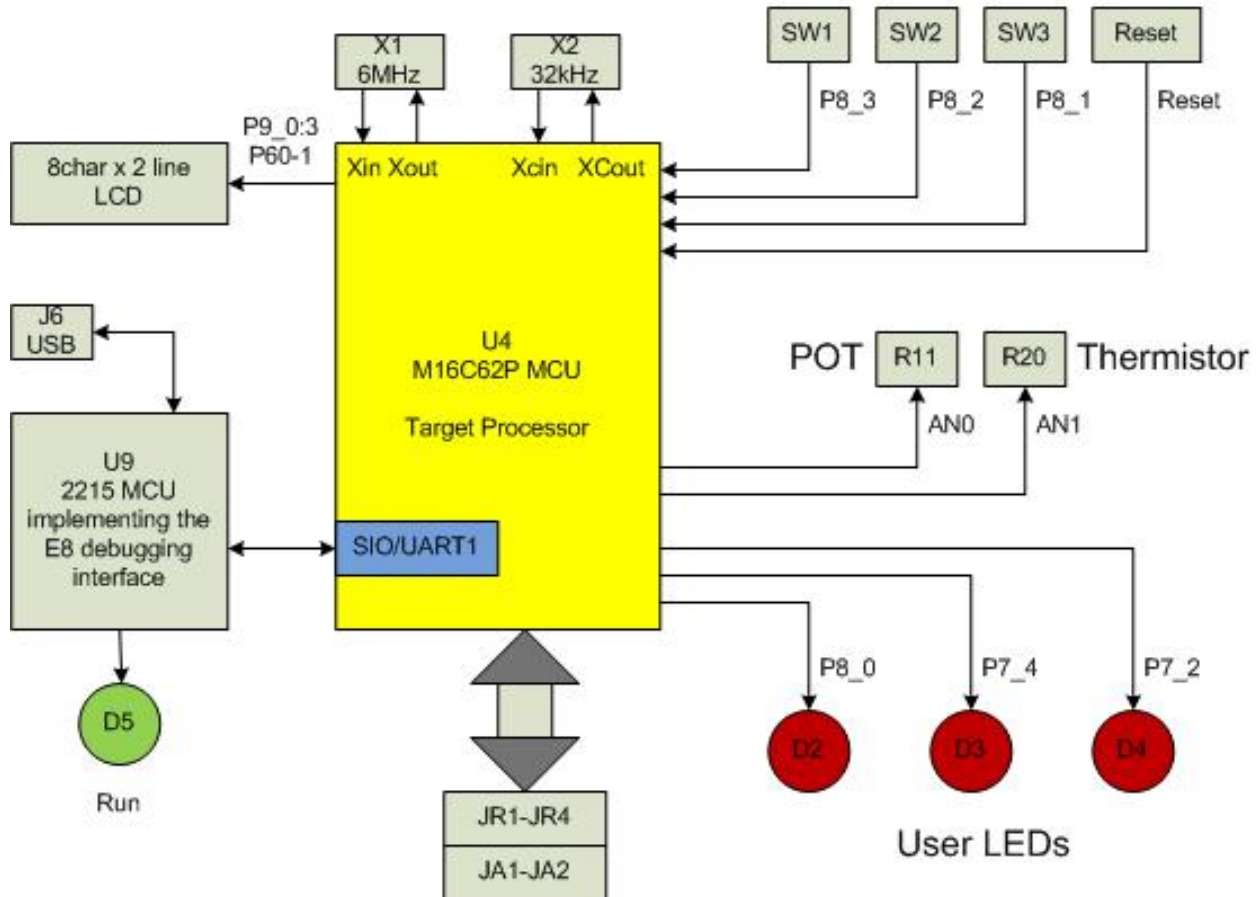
X1
6MHz

X2
32kHz

SW1

SW2

SW3

Reset

P8_3

P8_2

P8_1

Reset

P9_0:3
P60-1

8char x 2 line
LCD

Xin Xout

Xcin

XCout

J6
USB

U4
M16C62P MCU

Target Processor

POT

R11

R20

Thermistor

AN0

AN1

U9
2215 MCU
implementing the
E8 debugging
interface

SIO/UART1

P8_0

P7_4

P7_2

D5

Run

D2

D3

D4

JR1-JR4

JA1-JA2

User LEDs